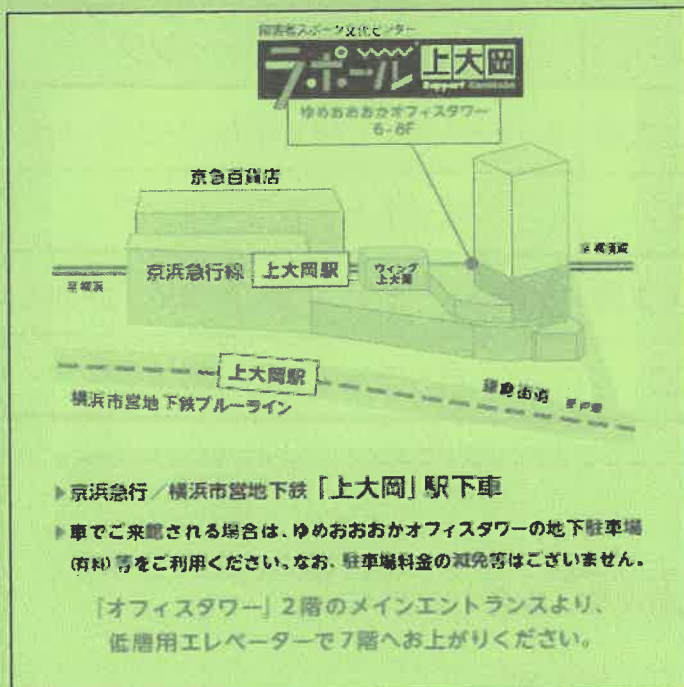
障害者スポーツ文化センター
ラポール 上大岡
Support Center
ゆめおおおかオフィスタワー 6-8F

京急百貨店
横須賀
横浜
京浜急行線
上大岡駅
ウィング上大岡
上大岡駅
横浜市営地下鉄ブルーライン
鎌倉街道
至戸塚

▶京浜急行／横浜市営地下鉄「上大岡」駅下車
▶車でご来館される場合は、ゆめおおおかオフィスタワーの地下駐車場(有料)等をご利用ください。なお、駐車場料金の減免等はございません。

「オフィスタワー」2階のメインエントランスより、低層用エレベーターで7階へお上がりください。